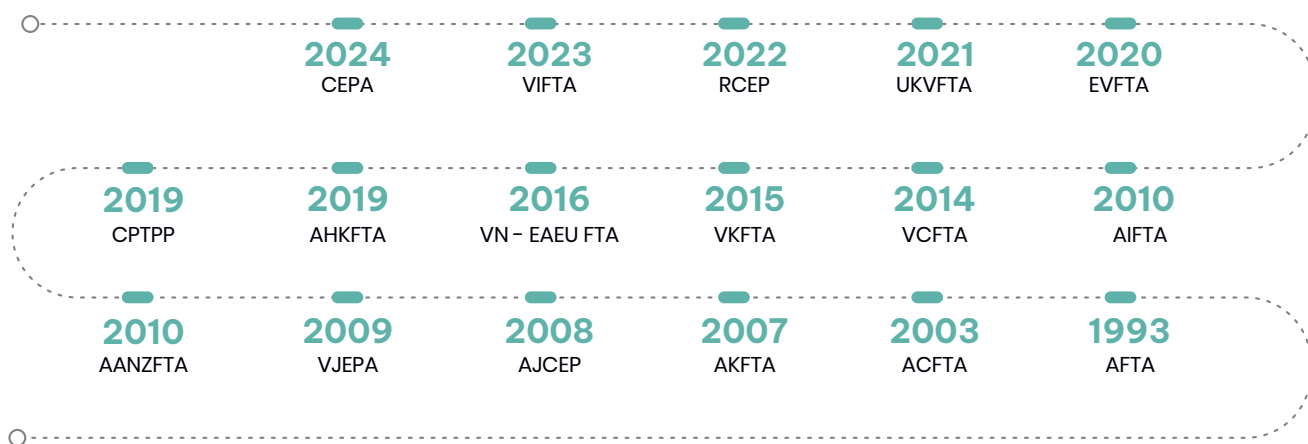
2024
CEPA

2023
VIFTA

2022
RCEP

2021
UKVFTA

2020
EVFTA

2019
CPTPP

2019
AHKFTA

2016
VN - EAEU FTA

2015
VKFTA

2014
VCFTA

2010
AIFTA

2010
AANZFTA

2009
VJEPA

2008
AJCEP

2007
AKFTA

2003
ACFTA

1993
AFTA